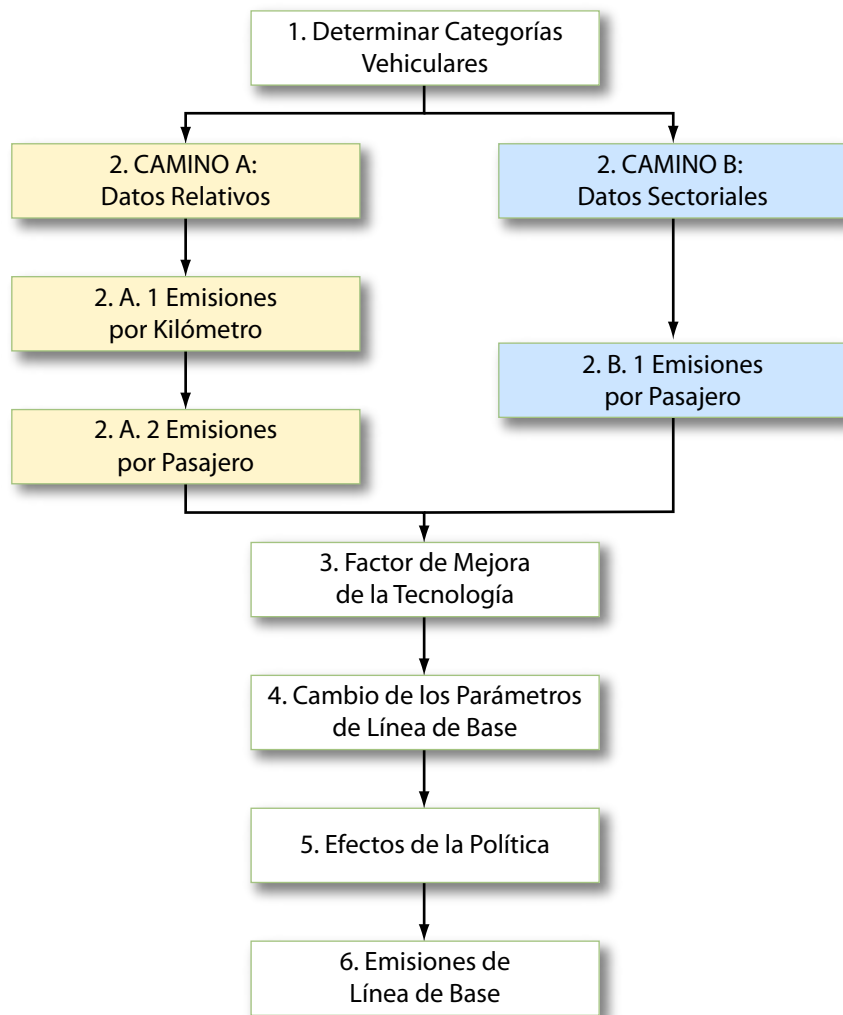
1. Determinar Categorías Vehiculares

2. CAMINO A: Datos Relativos

2. A. 1 Emisiones por Kilómetro

2. A. 2 Emisiones por Pasajero

2. CAMINO B: Datos Sectoriales

2. B. 1 Emisiones por Pasajero

3. Factor de Mejora de la Tecnología

4. Cambio de los Parámetros de Línea de Base

5. Efectos de la Política

6. Emisiones de Línea de Base